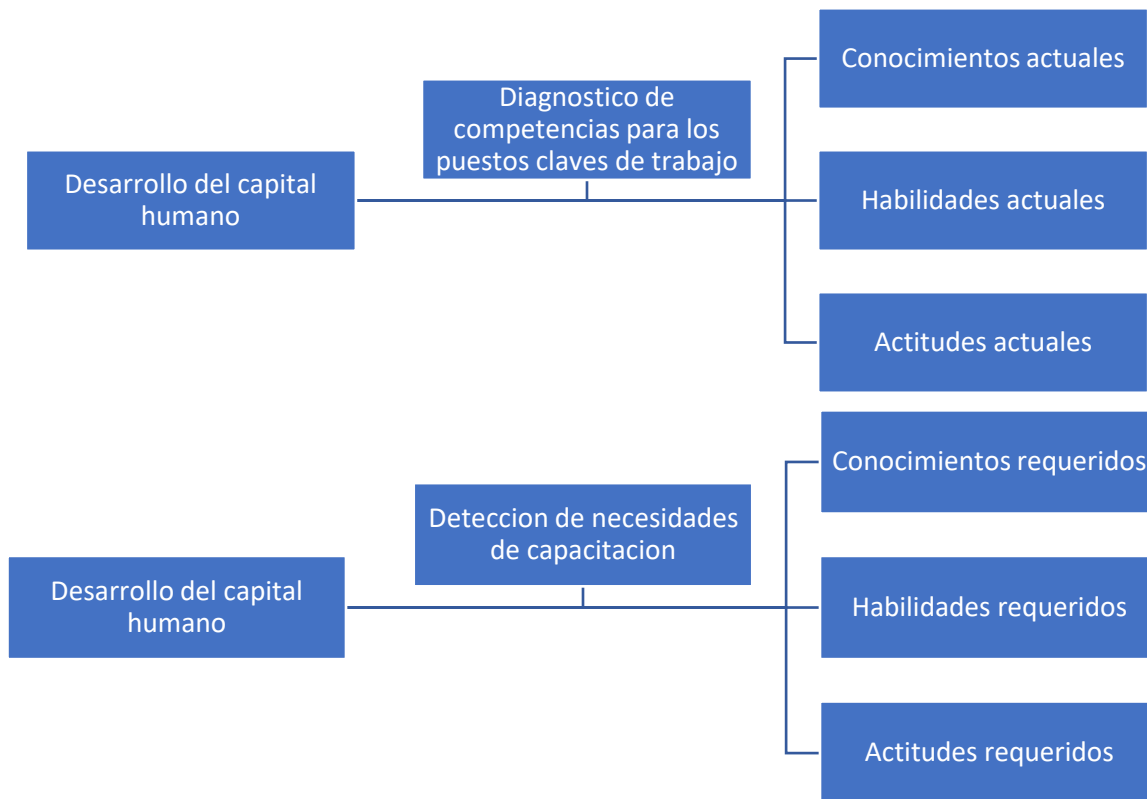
Desarrollo del capital humano

Diagnostico de competencias para los puestos claves de trabajo

Conocimientos actuales

Habilidades actuales

Actitudes actuales

Desarrollo del capital humano

Deteccion de necesidades de capacitacion

Conocimientos requeridos

Habilidades requeridos

Actitudes requeridos